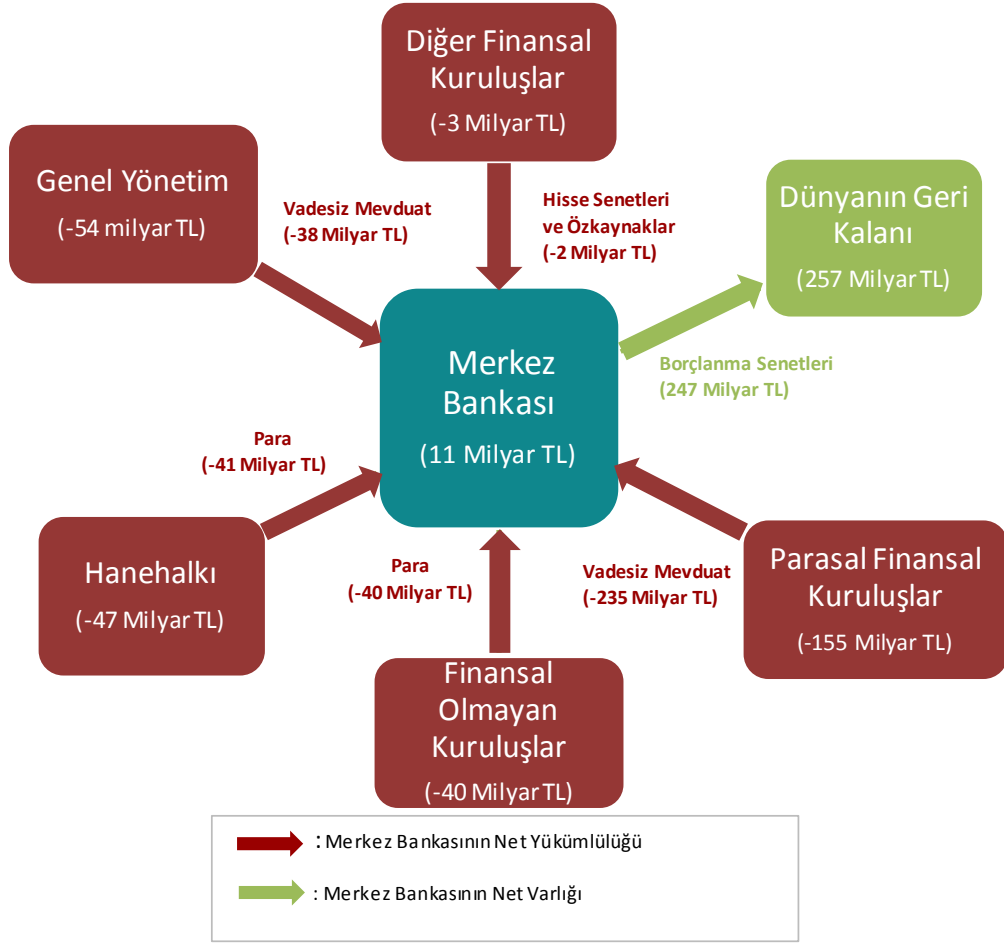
Diğer Finansal Kuruluşlar

(-3 Milyar TL)

Genel Yönetim

(-54 milyar TL)

Vadesiz Mevduat
(-38 Milyar TL)

Hisse Senetleri ve Özkaynaklar
(-2 Milyar TL)

Dünyanın Geri Kalanı

(257 Milyar TL)

Merkez Bankası

(11 Milyar TL)

Borçlanma Senetleri
(247 Milyar TL)

Para
(-41 Milyar TL)

Hanehalkı

(-47 Milyar TL)

Para
(-40 Milyar TL)

Vadesiz Mevduat
(-235 Milyar TL)

Parasal Finansal Kuruluşlar

(-155 Milyar TL)

Finansal Olmayan Kuruluşlar

(-40 Milyar TL)

: Merkez Bankasının Net Yükümlülüğü

: Merkez Bankasının Net Varlığı